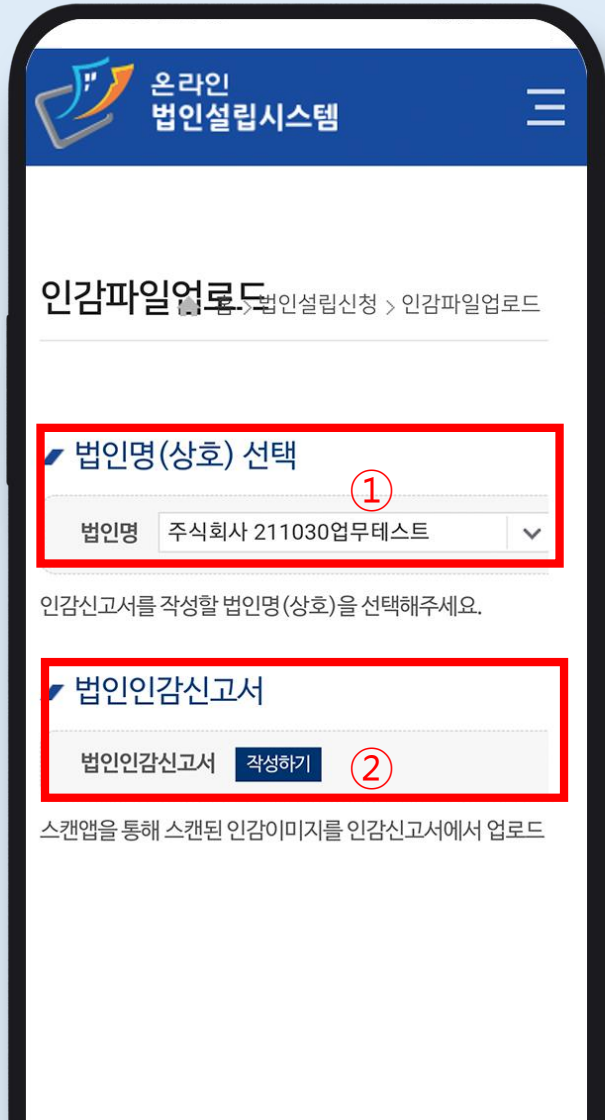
온라인
법인설립시스템

인감파일업로드

홈 > 법인설립신청 > 인감파일업로드

법인명(상호) 선택

①

법인명 주식회사 211030업무테스트

인감신고서를 작성할 법인명(상호)을 선택해주세요.

법인인감신고서

법인인감신고서 작성하기 ②

스캔앱을 통해 스캔된 인감이미지를 인감신고서에서 업로드